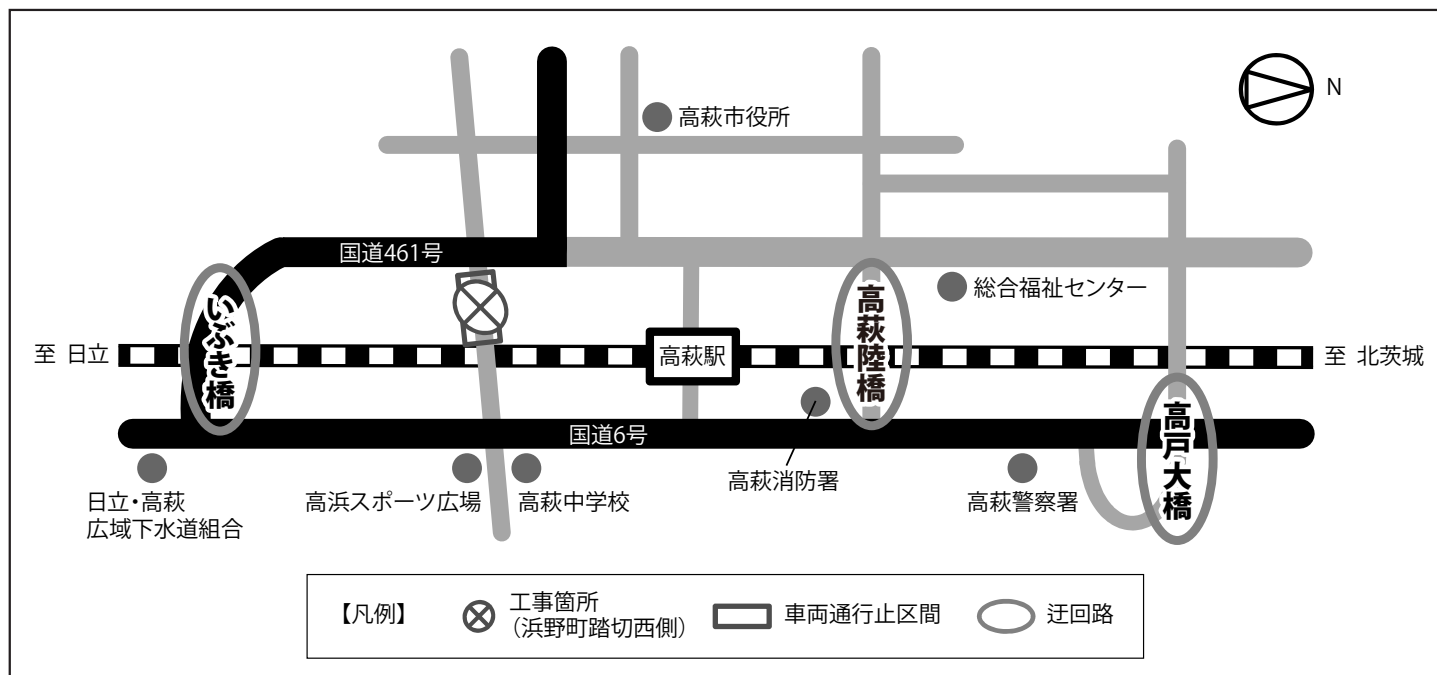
N

高萩市役所

国道461号

総合福祉センター

いぶき橋

高萩陸橋

至 日立

高萩駅

至 北茨城

国道6号

高戸大橋

日立・高萩
広域下水道組合

高浜スポーツ広場

高萩中学校

高萩消防署

高萩警察署

【凡例】 工事箇所
（浜野町踏切西側） 車両通行止区間 迂回路